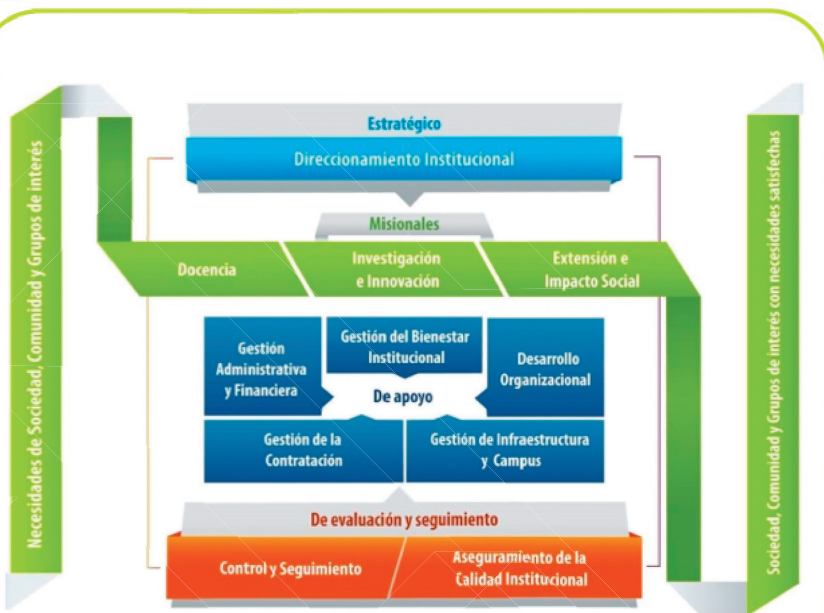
Necesidades de Sociedad, Comunidad y Grupos de interés

Estratégico

Direccionamiento Institucional

Misionales

Docencia

Investigación e Innovación

Extensión e Impacto Social

Gestión Administrativa y Financiera

Gestión del Bienestar Institucional

Desarrollo Organizacional

De apoyo

Gestión de la Contratación

Gestión de Infraestructura y Campus

De evaluación y seguimiento

Control y Seguimiento

Aseguramiento de la Calidad Institucional

Sociedad, Comunidad y Grupos de interés con necesidades satisfechas